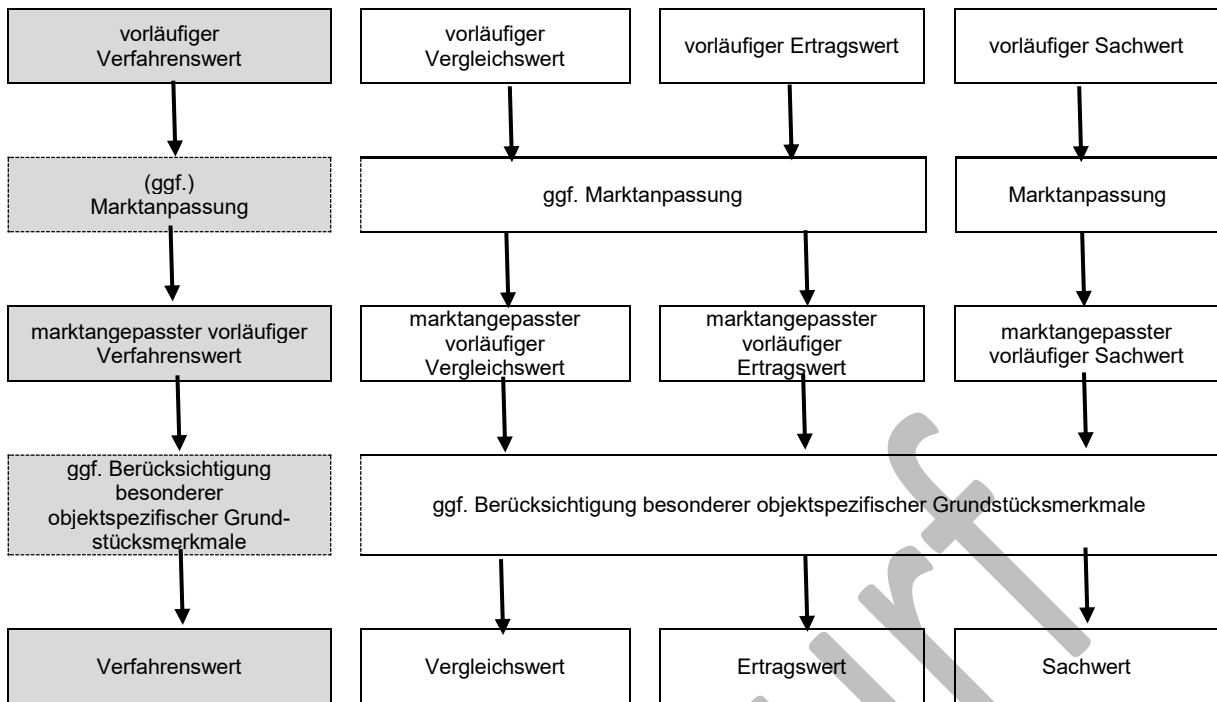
vorläufiger Verfahrenswert

vorläufiger Vergleichswert

vorläufiger Ertragswert

vorläufiger Sachwert

(ggf.) Marktanpassung

ggf. Marktanpassung

Marktanpassung

marktangepasster vorläufiger Verfahrenswert

marktangepasster vorläufiger Vergleichswert

marktangepasster vorläufiger Ertragswert

marktangepasster vorläufiger Sachwert

ggf. Berücksichtigung besonderer objektspezifischer Grundstücksmerkmale

ggf. Berücksichtigung besonderer objektspezifischer Grundstücksmerkmale

Verfahrenswert

Vergleichswert

Ertragswert

Sachwert